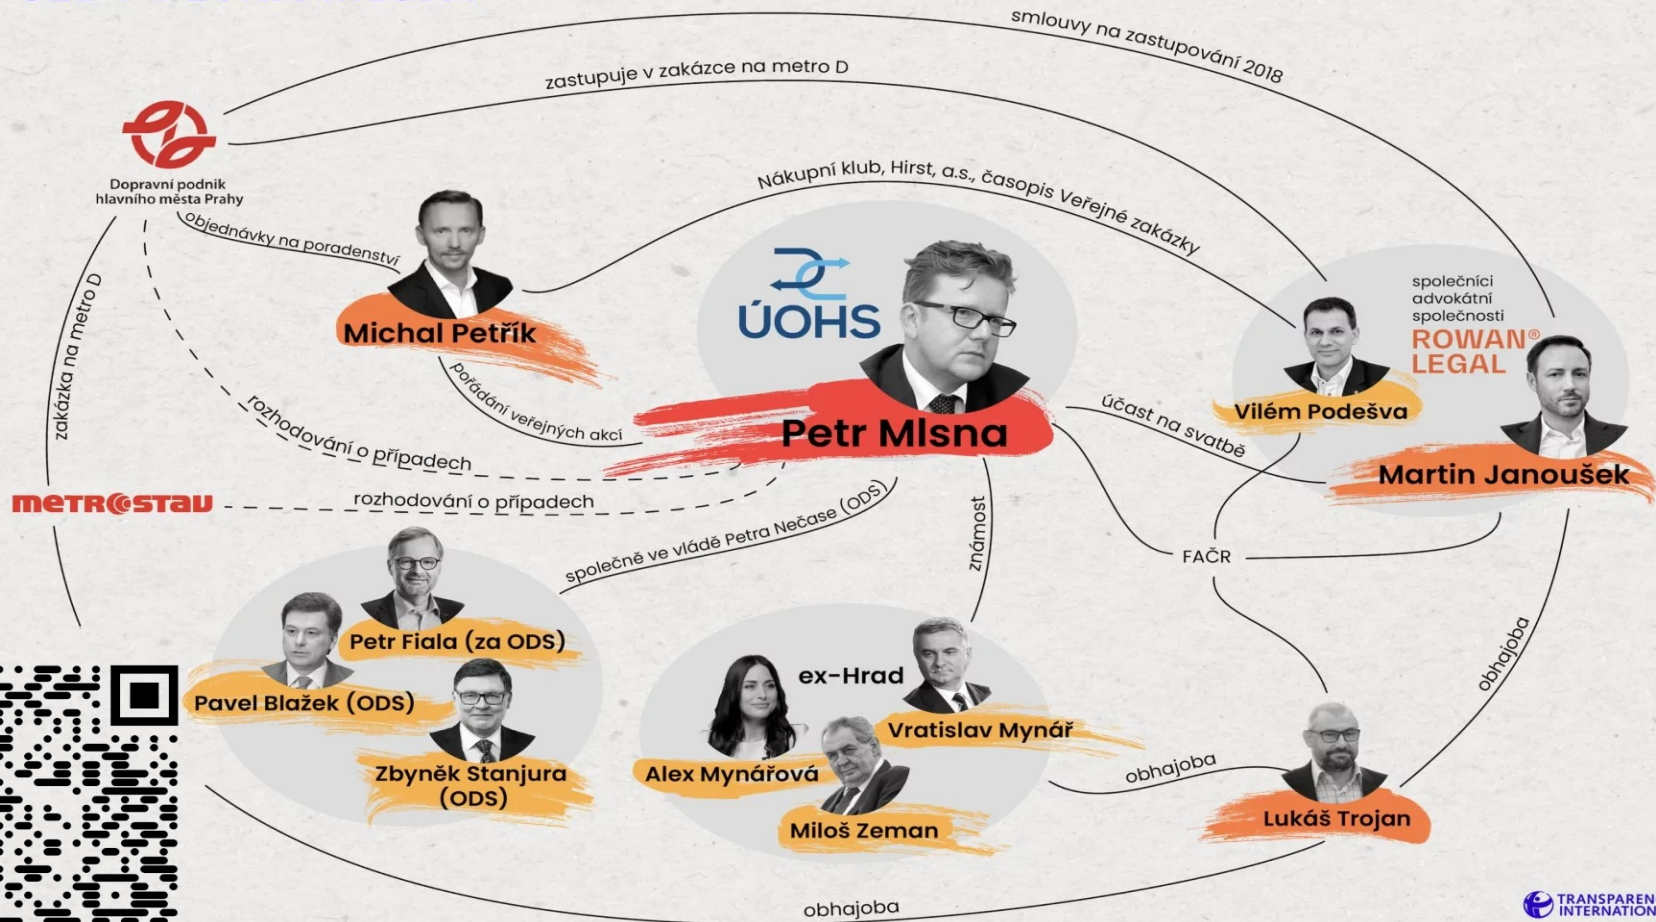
smlouvy na zastupování 2018

zastupuje v zakázce na metro D

Dopravní podnik hlavního města Prahy

Nákupní klub, Hirst, a.s., časopis Veřejné zakázky

objednávky na poradenství

ÚOHS

společníci advokátní společnosti

ROWAN® LEGAL

Michal Petřík

zakázka na metro D

pořádání veřejných akcí

rozhodování o případech

Petr Mlsna

účast na svatbě

Vilém Podešva

Martin Janoušek

METROSTAV

rozhodování o případech

společně ve vládě Petra Nečase (ODS)

známost

FAČR

Petr Fiala (za ODS)

Pavel Blažek (ODS)

Zbyněk Stanjura (ODS)

ex-Hrad

Vratislav Mynář

Alex Mynářová

Miloš Zeman

obhajoba

obhajoba

Lukáš Trojan

obhajoba

TRANSPAREN INTERNATION